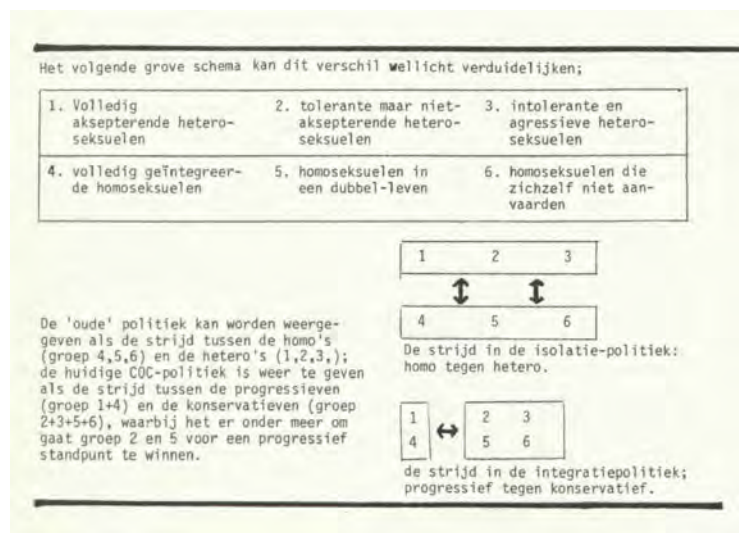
Het volgende grove schema kan dit verschil wellicht verduidelijken;

| 1. Volledig aksepterende heteroseksuelen | 2. tolerante maar niet-aksepterende heteroseksuelen | 3. intolerante en agressieve heteroseksuelen |
|---|---|---|
| 4. volledig geïntegreerde homoseksuelen | 5. homoseksuelen in een dubbel-leven | 6. homoseksuelen die zichzelf niet aanvaarden |

1 2 3

4 5 6

De strijd in de isolatie-politiek: homo tegen hetero.

De 'oude' politiek kan worden weergegeven als de strijd tussen de homo's (groep 4,5,6) en de hetero's (1,2,3,); de huidige COC-politiek is weer te geven als de strijd tussen de progressieven (groep 1+4) en de konservatieven (groep 2+3+5+6), waarbij het er onder meer om gaat groep 2 en 5 voor een progressief standpunt te winnen.

1 4 ↔ 2 3 5 6

de strijd in de integratiepolitiek; progressief tegen konservatief.